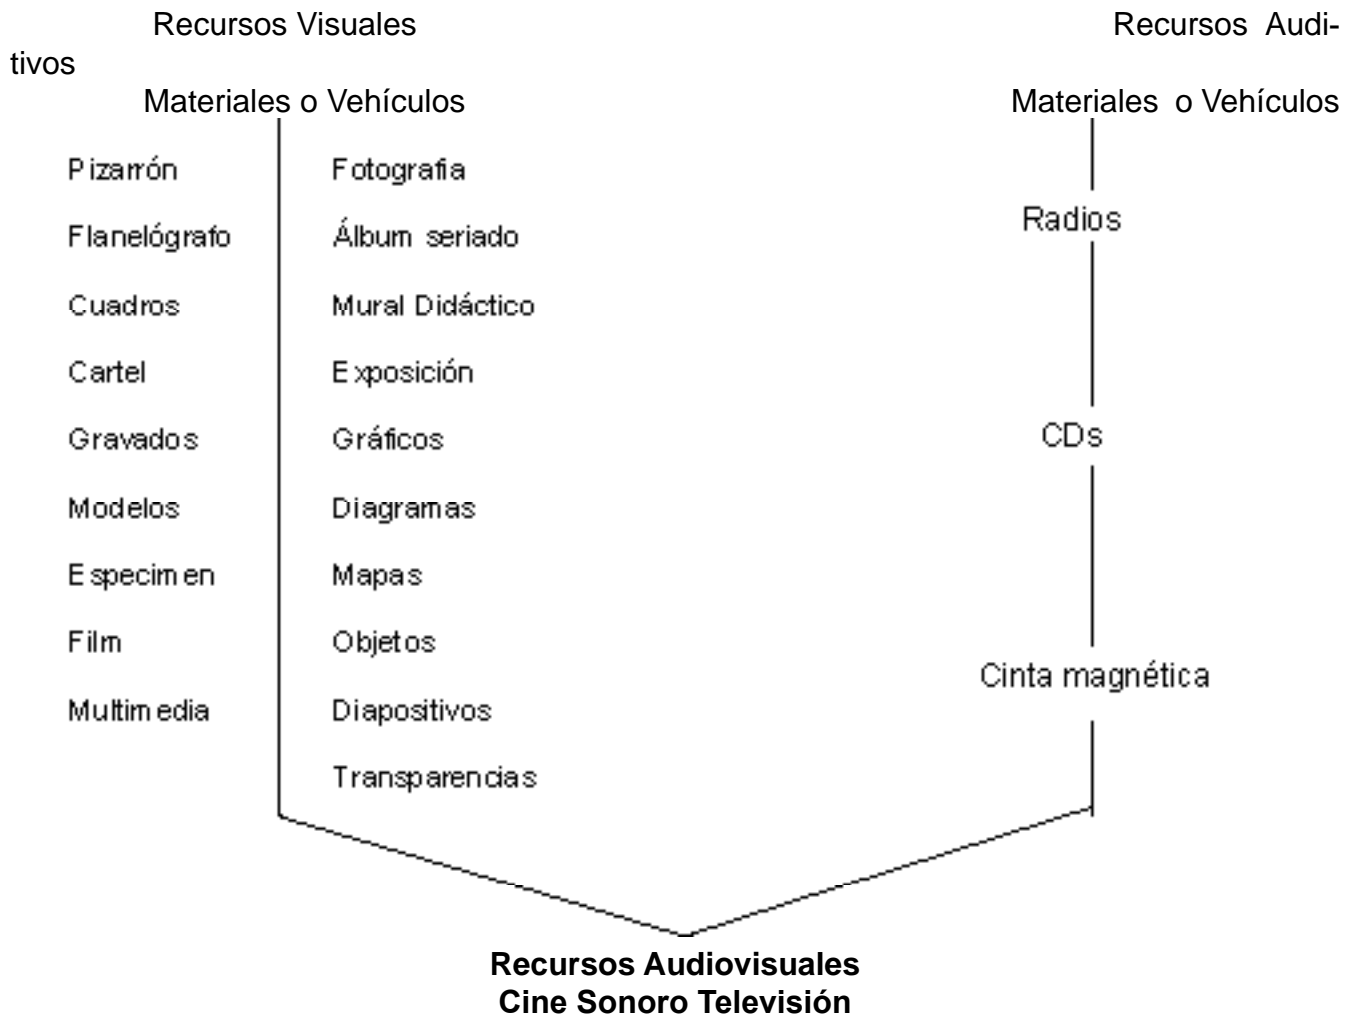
Recursos Visuales

Recursos Auditivos

Materiales o Vehículos

Materiales o Vehículos

Pizarrón
Flanelógrafo
Cuadros
Cartel
Gravados
Modelos
Especimen
Film
Multimedia

Fotografia
Álbum seriado
Mural Didáctico
Exposición
Gráficos
Diagramas
Mapas
Objetos
Diapositivos
Transparencias

Radios
CDs
Cinta magnética

**Recursos Audiovisuales**
**Cine Sonoro Televisión**